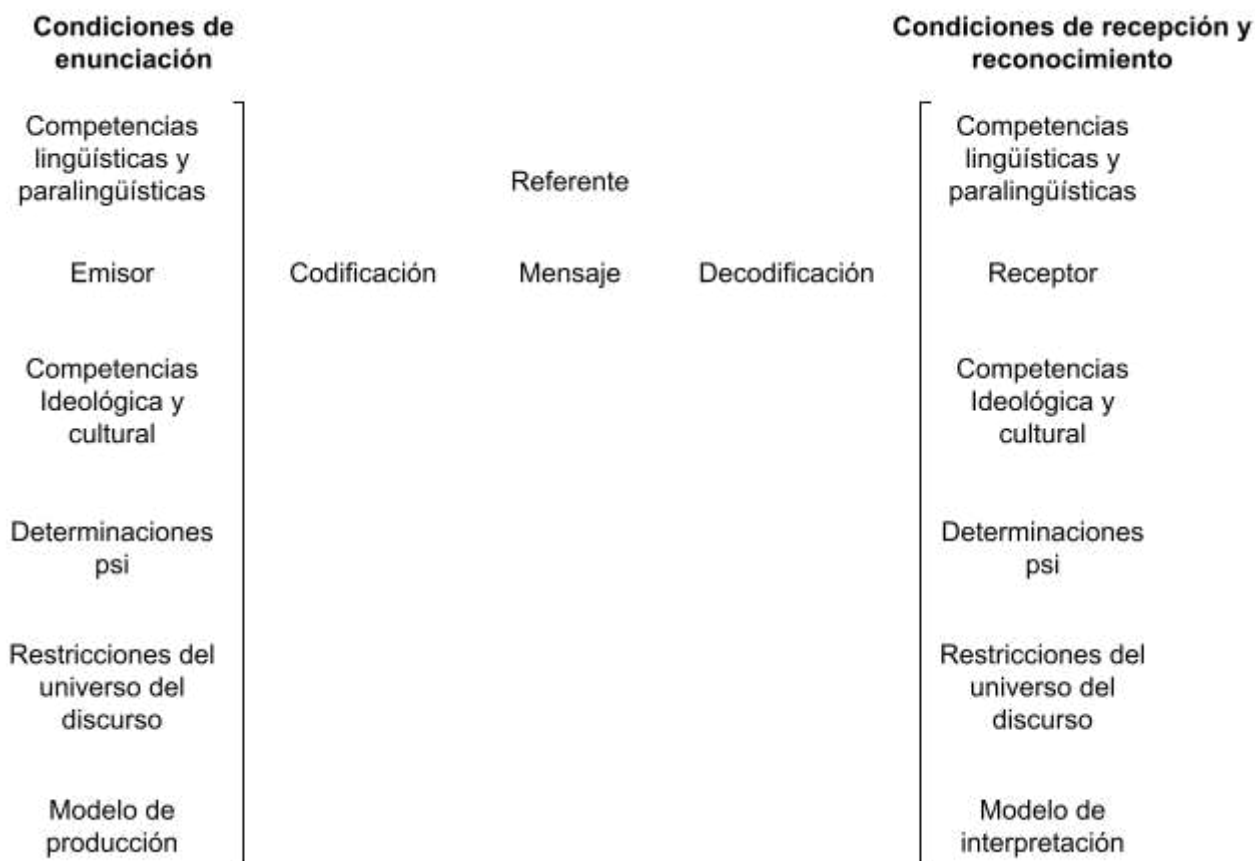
Condiciones de enunciación

Competencias lingüísticas y paralingüísticas

Emisor

Competencias Ideológica y cultural

Determinaciones psi

Restricciones del universo del discurso

Modelo de producción

Codificación

Referente

Mensaje

Decodificación

Condiciones de recepción y reconocimiento

Competencias lingüísticas y paralingüísticas

Receptor

Competencias Ideológica y cultural

Determinaciones psi

Restricciones del universo del discurso

Modelo de interpretación